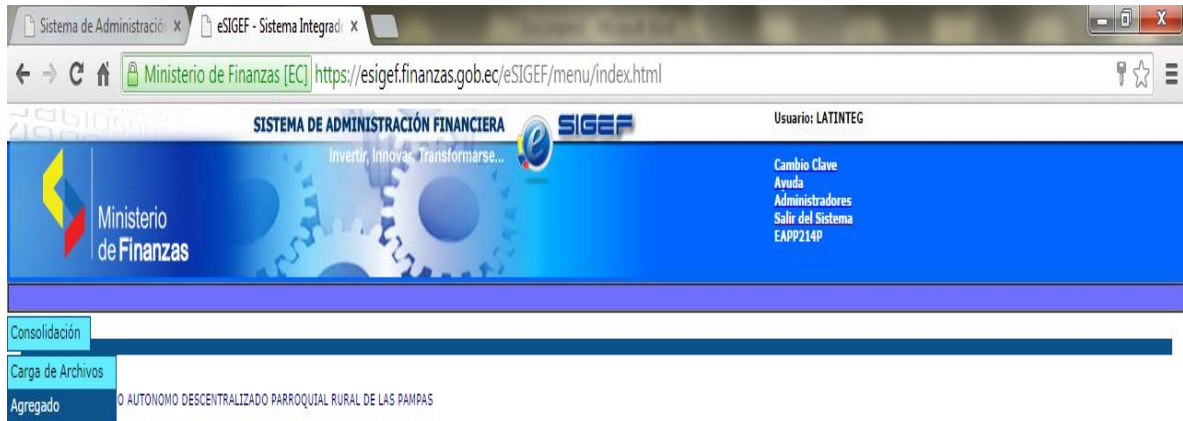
Sistema de Administració ×
eSIGEF - Sistema Integrad ×
Ministerio de Finanzas [EC] https://esigef.finanzas.gob.ec/eSIGEF/menu/index.html
SISTEMA DE ADMINISTRACIÓN FINANCIERA
SIGEF
Invertir, Innovar, Transformarse...
Usuario: LATINTEG
Cambio Clave
Ayuda
Administradores
Salir del Sistema
EAPP214P
Ministerio de Finanzas
Consolidación
Carga de Archivos
Agregado
O AUTONOMO DESCENTRALIZADO PARROQUIAL RURAL DE LAS PAMPAS